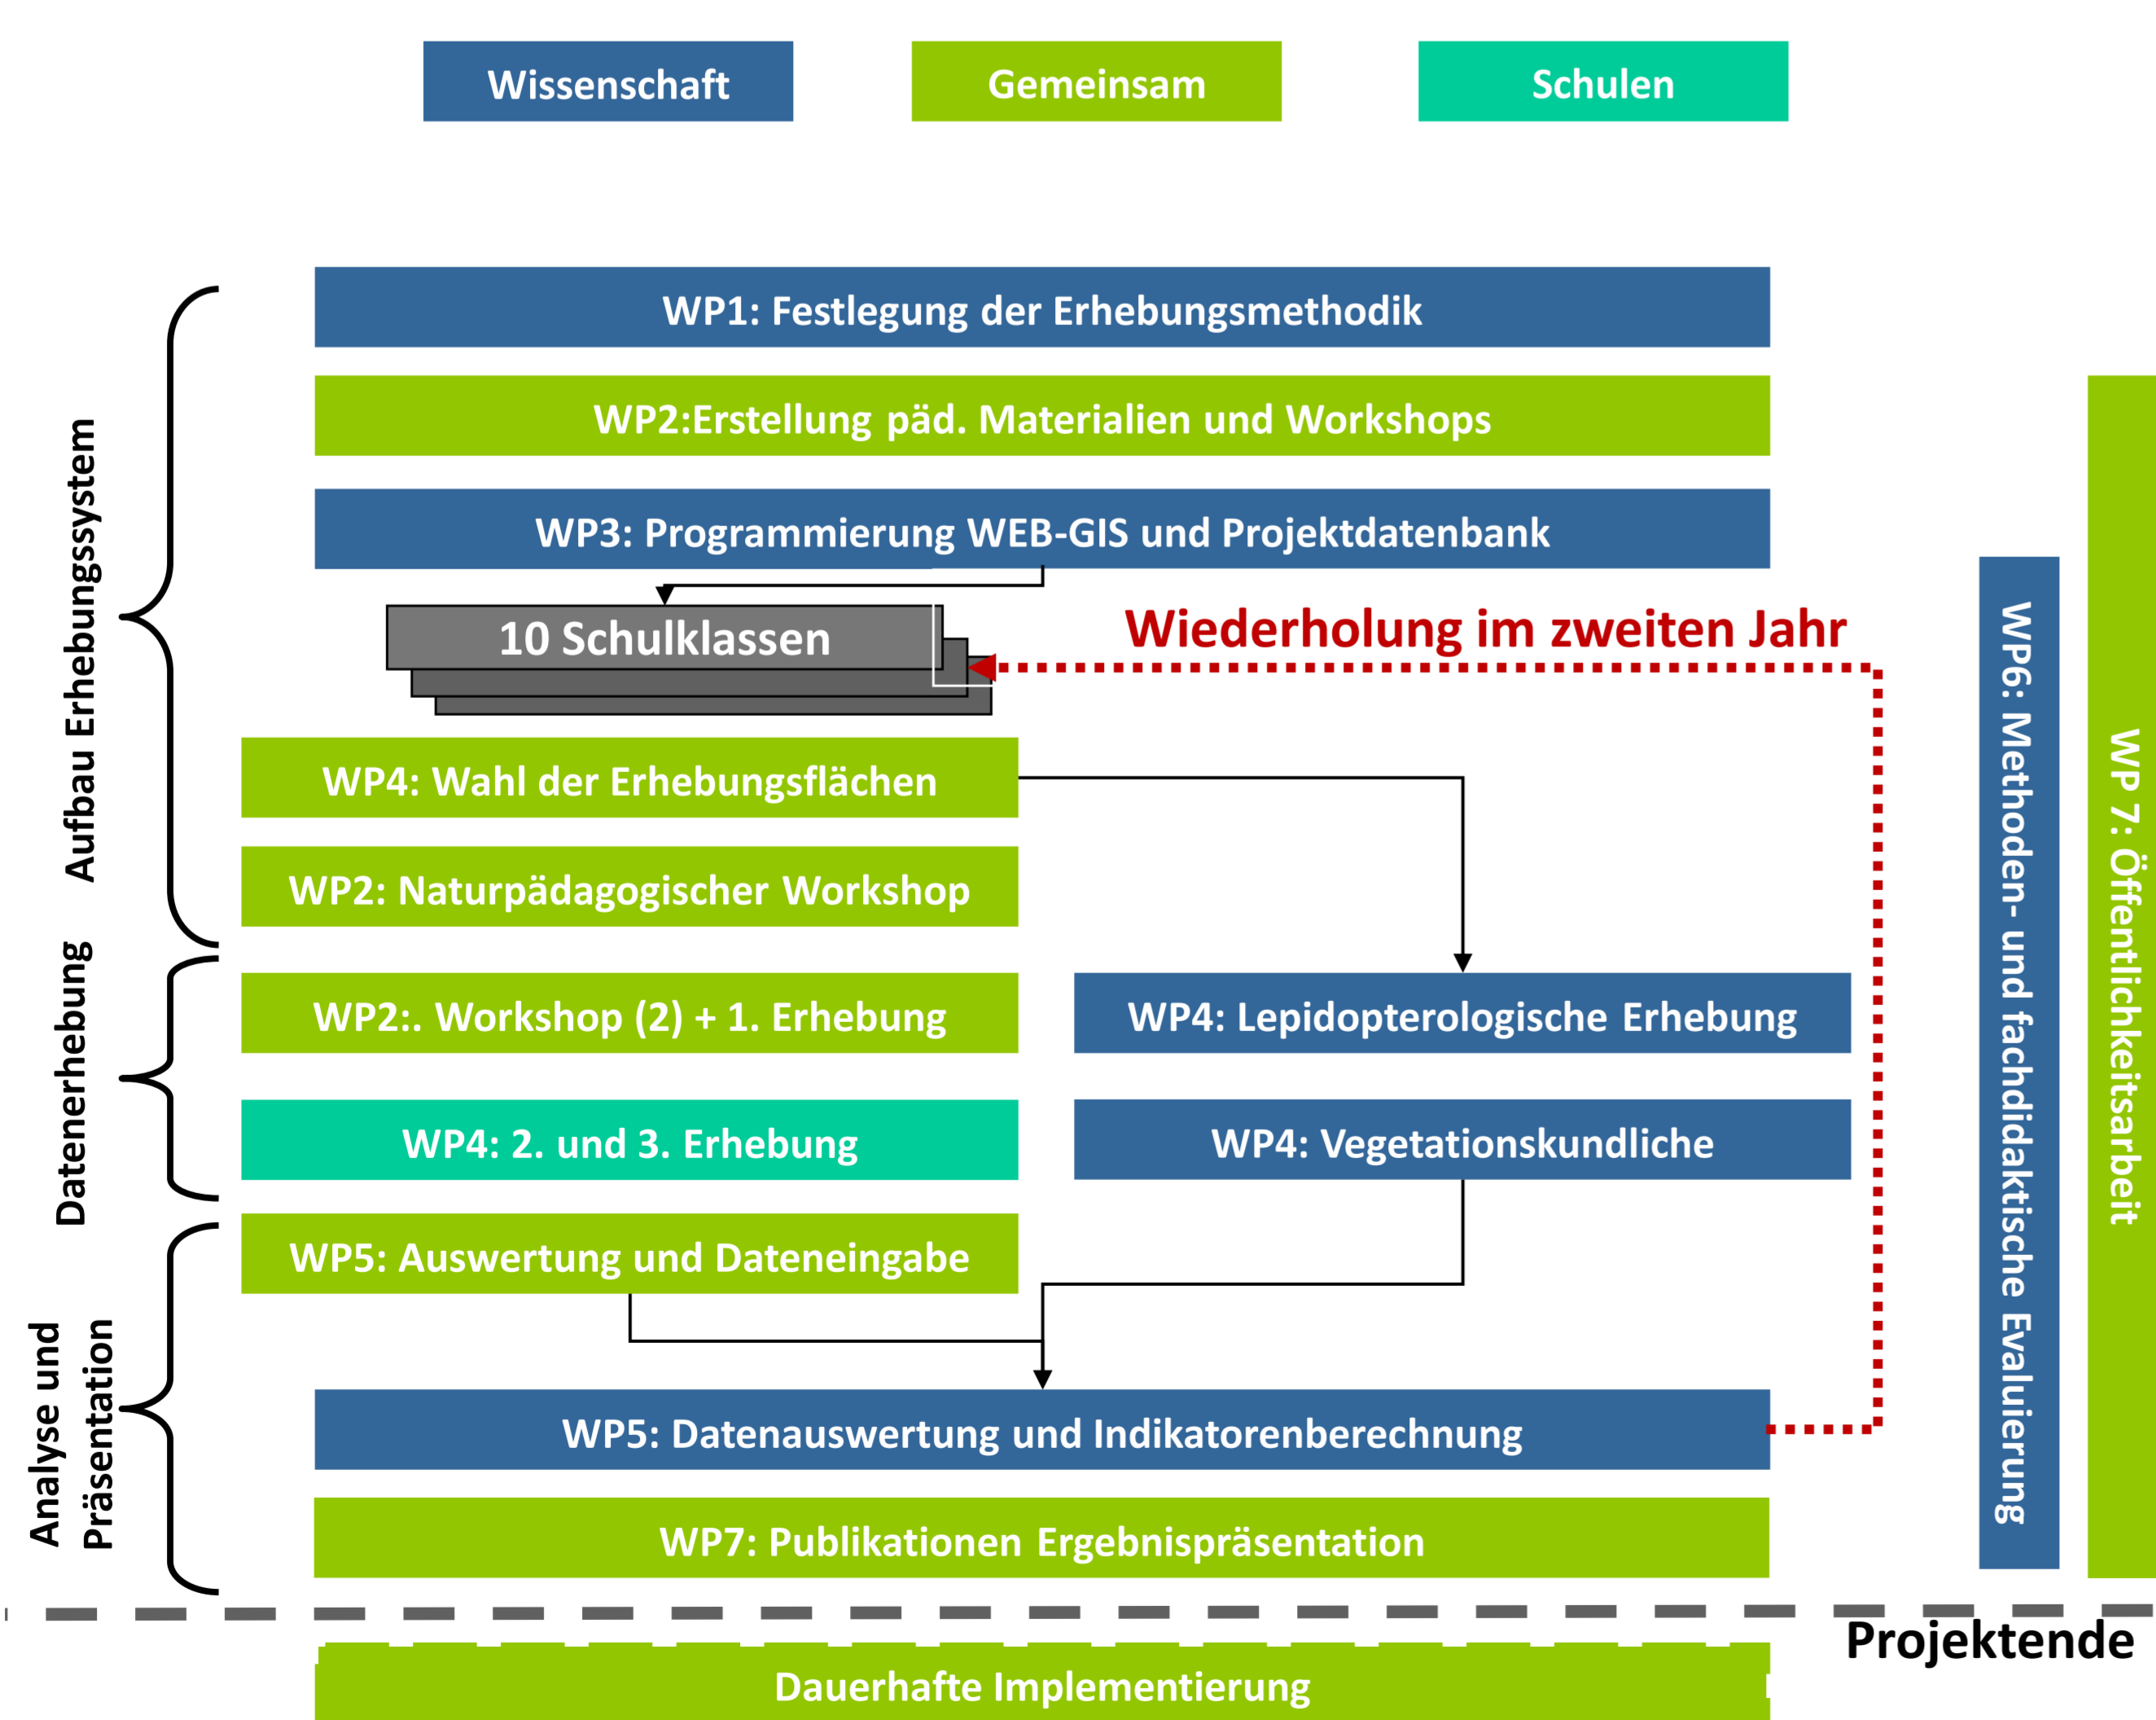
Wissenschaft

Gemeinsam

Schulen

Aufbau Erhebungssystem

WP1: Festlegung der Erhebungsmethodik

WP2:Erstellung päd. Materialien und Workshops

WP3: Programmierung WEB-GIS und Projektdatenbank

10 Schulklassen

Wiederholung im zweiten Jahr

WP4: Wahl der Erhebungsflächen

WP2: Naturpädagogischer Workshop

Datenerhebung

WP2:. Workshop (2) + 1. Erhebung

WP4: Lepidopterologische Erhebung

WP4: 2. und 3. Erhebung

WP4: Vegetationskundliche

Analyse und Präsentation

WP5: Auswertung und Dateneingabe

WP5: Datenauswertung und Indikatorenberechnung

WP7: Publikationen Ergebnispräsentation

WP6: Methoden- und fachdidaktische Evaluierung

WP 7: Öffentlichkeitsarbeit

Projektende

Dauerhafte Implementierung